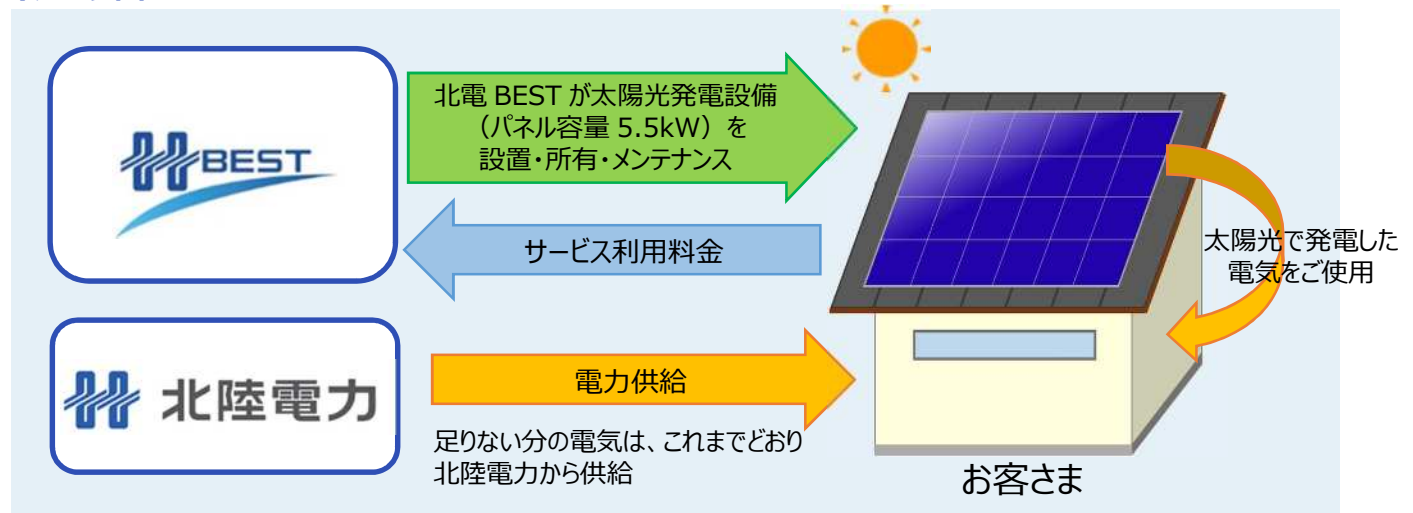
BEST

北電 BEST が太陽光発電設備（パネル容量 5.5kW）を設置・所有・メンテナンス

サービス利用料金

太陽光で発電した電気をご使用

北陸電力

電力供給

足りない分の電気は、これまでどおり北陸電力から供給

お客さま